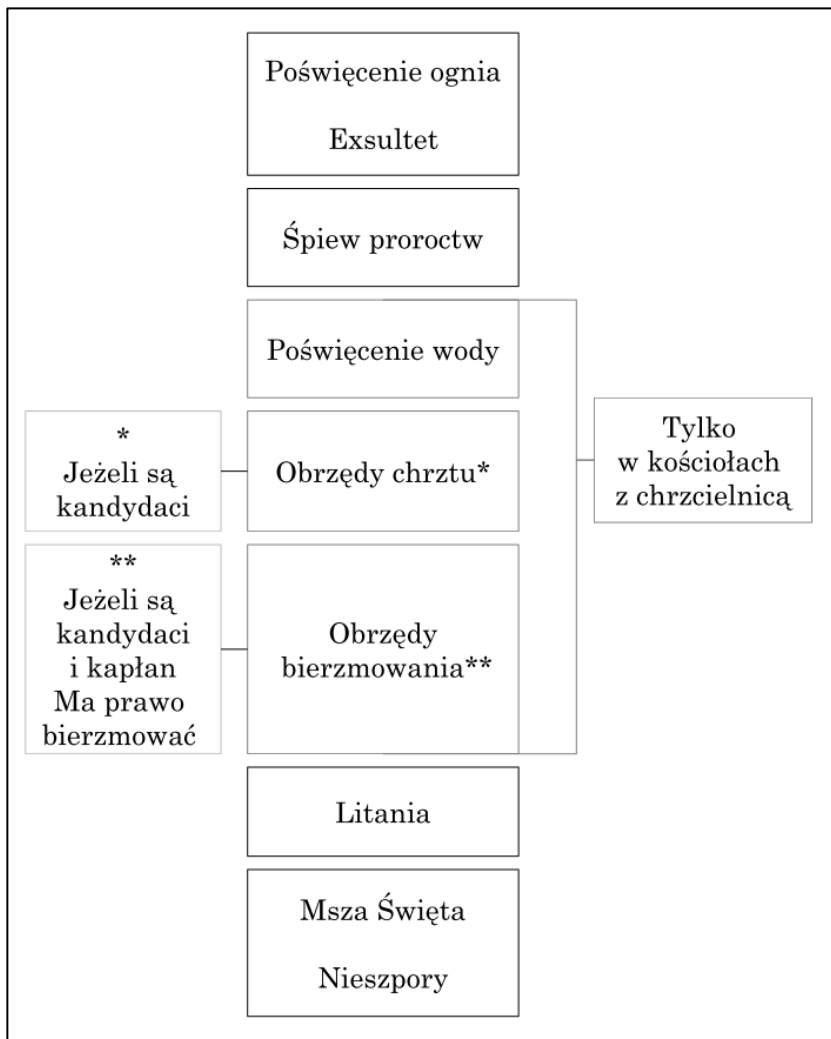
Poświęcenie ognia

Exsultet

Śpiew proroctw

Poświęcenie wody

*
Jeżeli są kandydaci

Obrzędy chrztu*

Tylko w kościołach z chrzcielnicą

**
Jeżeli są kandydaci i kapłan Ma prawo bierzmować

Obrzędy bierzmowania**

Litania

Msza Święta

Nieszpory